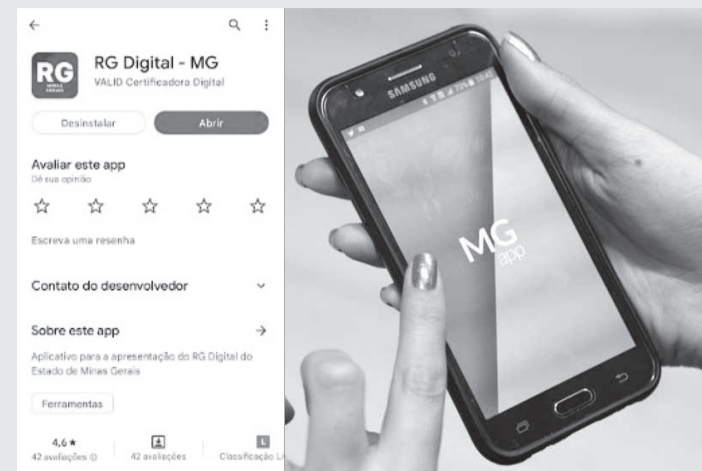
RG
MINAS GERAIS

RG Digital - MG
VALID Certificadora Digital

Desinstalar
Abrir

Avaliar este app
Dê sua opinião

☆ ☆ ☆ ☆ ☆

Escreva uma resenha

Contato do desenvolvedor

Sobre este app
→

Aplicativo para a apresentação do RG Digital do Estado de Minas Gerais

Ferramentas

4,6 ★
42 avaliações

42 avaliações

L
Classificação Li

SAMSUNG

MG
app